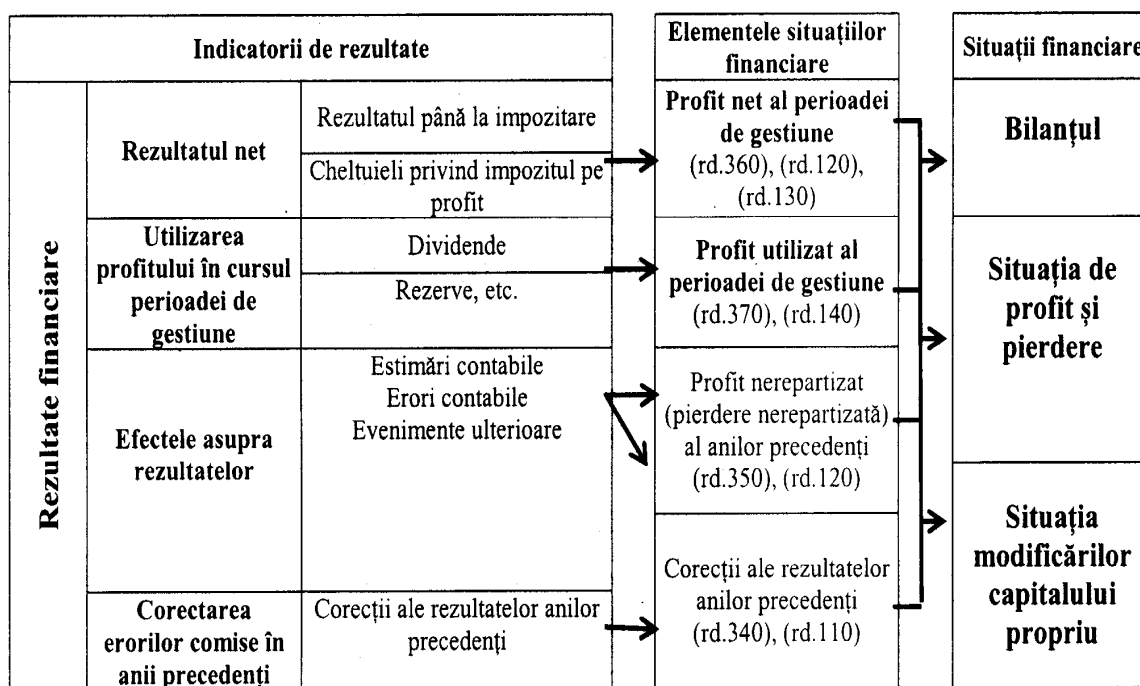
Indicatorii de rezultate

Rezultate financiare

Rezultatul net

Rezultatul până la impozitare

Cheltuieli privind impozitul pe profit

Utilizarea profitului în cursul perioadei de gestiune

Dividende

Rezerve, etc.

Efectele asupra rezultatelor

Estimări contabile
Erori contabile
Evenimente ulterioare

Corectarea erorilor comise în anii precedenți

Corecții ale rezultatelor anilor precedenți

Elementele situațiilor financiare

Profit net al perioadei de gestiune (rd.360), (rd.120), (rd.130)

Profit utilizat al perioadei de gestiune (rd.370), (rd.140)

Profit nerepartizat (pierdere nerepartizată) al anilor precedenți (rd.350), (rd.120)

Corecții ale rezultatelor anilor precedenți (rd.340), (rd.110)

Situații financiare

Bilanțul

Situația de profit și pierdere

Situația modificărilor capitalului propriu